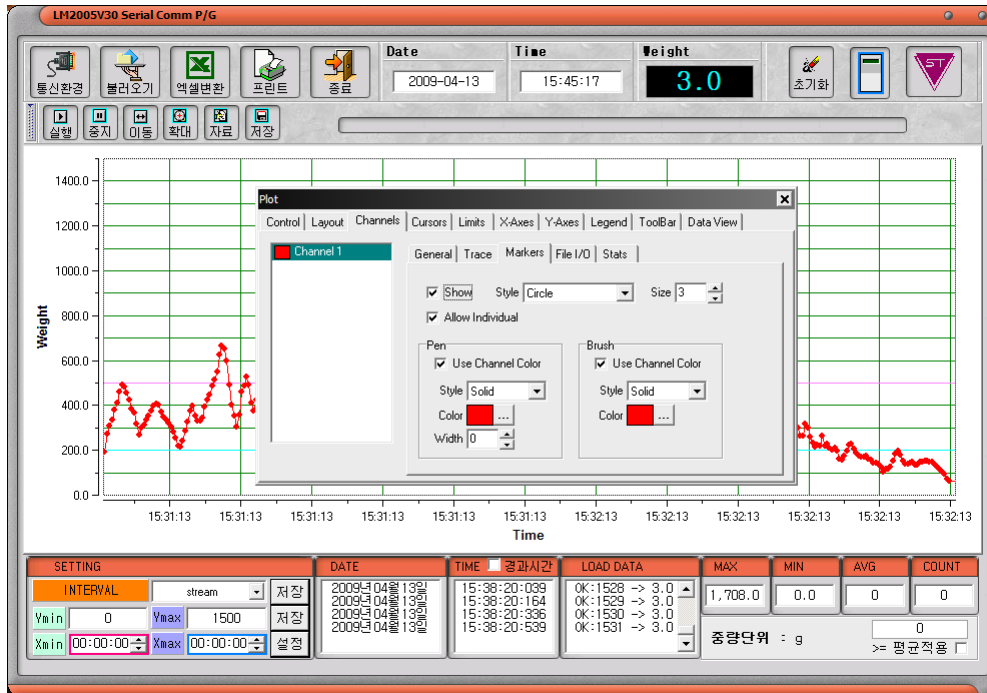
LM2005V30 Serial Comm P/G

통신환경 불러오기 엑셀변환 프린트 종료

Date 2009-04-13

Time 15:45:17

Weight 3.0

초기화

ST

실행 중지 이동 확대 자료 저장

1400.0
1200.0
1000.0
800.0
600.0
400.0
200.0
0.0

Weight

15:31:13 15:31:13 15:31:13 15:31:13 15:31:13 15:31:13 15:32:13 15:32:13 15:32:13 15:32:13 15:32:13 15:32:13

Time

Plot

Control Layout Channels Cursors Limits X-Axes Y-Axes Legend ToolBar Data View

Channel 1

General Trace Markers File I/O Stats

Show Style Circle Size 3

Allow Individual

Pen
Use Channel Color
Style Solid
Color ...
Width 0

Brush
Use Channel Color
Style Solid
Color ...

SETTING
INTERVAL stream 저장
Ymin 0 Ymax 1500 저장
Xmin 00:00:00 Xmax 00:00:00 설정

DATE
2009년 04월 13일
2009년 04월 13일
2009년 04월 13일
2009년 04월 13일

TIME 경과시간
15:38:20:039
15:38:20:164
15:38:20:336
15:38:20:539

LOAD DATA
OK:1528 -> 3.0
OK:1529 -> 3.0
OK:1530 -> 3.0
OK:1531 -> 3.0

MAX 1,708.0
MIN 0.0
AVG 0
COUNT 0

중량단위 : g

0
>= 평균적용